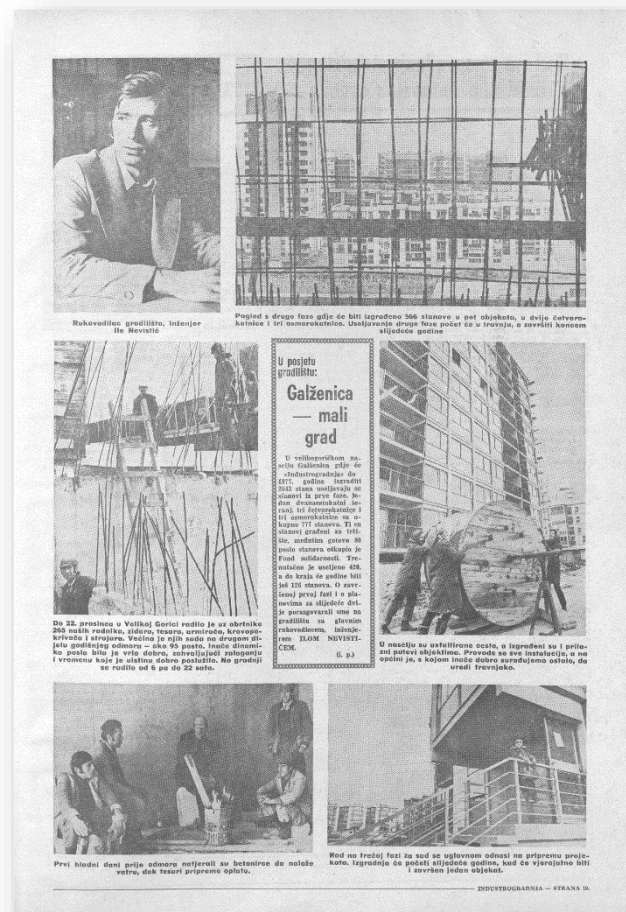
Rukovodilac gradilišta, inženjer Ile Nevistić

Pogled s druge faze gdje će biti izgrađeno 566 stanova u pet objekata, u dvije četverokatnice i tri osmerokatnice. Useljavanje druge faze počet će u travnju, a završiti koncem slijedeće godine

U posjetu gradilištu:

Galženica — mali grad

U velikogoričkom naselju Galženica gdje će »Industrogradnja« do 1977. godine izgraditi 2643 stana useljavaju se stanovi iz prve faze. Jedan dvanaestokatni neboder, tri četverokatnice i tri osmerokatnice sa ukupno 777 stanova. Ti su stanovi građeni za tržište, međutim gotovo 80 posto stanova otkupio je Fond solidarnosti. Trenutačno je useljeno 420, a do kraja će godine biti još 126 stanova. O završenoj prvoj fazi i o planovima za slijedeće dvije porazgovarali smo na gradilištu sa glavnim rukovodiocem, inženjerom ILOM NEVISTIĆEM.

(S. p.)

De 22. prosinca u Velikoj Gorici radilo je oko 265 naših radnika, zidara, tesara, armirača, krovopokrivača i strojara. Većina je njih sada na drugom dijelu godišnjeg odmora – oko 95 posto. Inače dinamika posla bila je vrlo dobra, zahvaljujući zalaganju i vremenu koje je uistinu dobro poslužilo. Na gradnji se radilo od 6 pa do 22 sata.

U naselju su asfaltirane ceste, a izgrađeni su i prilazni putevi objektima. Provode se sve instalacije, a ne općini je, s kojom inače dobro surađujemo ostalo, da uredi travnjake.

Prvi hladni dani prije odmora natjerali su betonirce da nalože vatre, dok tesari pripremaju oplatu.

Red na trećoj fazi za sad se uglavnom odnosi na pripremu projekata. Izgradnja će početi slijedeće godine, kad će vjerojatno biti i završen jedan objekat.

INDUSTROGRADNJA — STRANA 15.